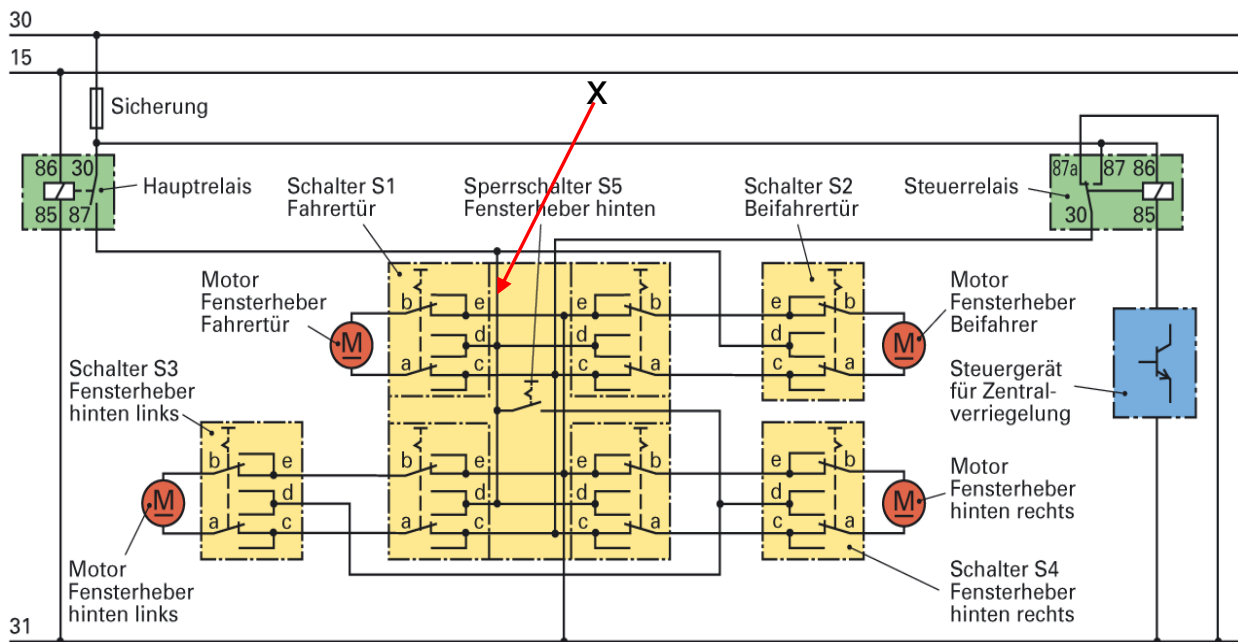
30

15

X

Sicherung

86 30
85 87

Hauptrelais

Schalter S1
Fahrertür

Sperrschalter S5
Fensterheber hinten

Schalter S2
Beifahrertür

Steuerrelais

87a 87 86
30 85

Motor
Fensterheber
Fahrertür

M

b e
d
a c

e b
d
c a

e b
d
c a

M

Motor
Fensterheber
Beifahrer

Steuergerät
für Zentralverriegelung

Schalter S3
Fensterheber
hinten links

b e
d
a c

M

b e
d
a c

e b
d
c a

e b
d
c a

M

Motor
Fensterheber
hinten rechts

Motor
Fensterheber
hinten links

Schalter S4
Fensterheber
hinten rechts

31